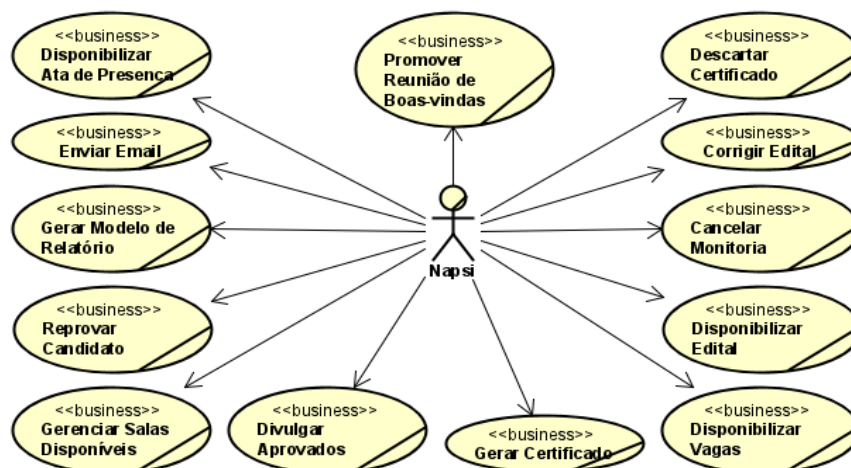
<<business>>
Disponibilizar Ata de Presença

<<business>>
Promover Reunião de Boas-vindas

<<business>>
Descartar Certificado

<<business>>
Enviar Email

<<business>>
Corrigir Edital

<<business>>
Gerar Modelo de Relatório

<<business>>
Cancelar Monitoria

Napsi

<<business>>
Reprovar Candidato

<<business>>
Disponibilizar Edital

<<business>>
Gerenciar Salas Disponíveis

<<business>>
Divulgar Aprovados

<<business>>
Gerar Certificado

<<business>>
Disponibilizar Vagas